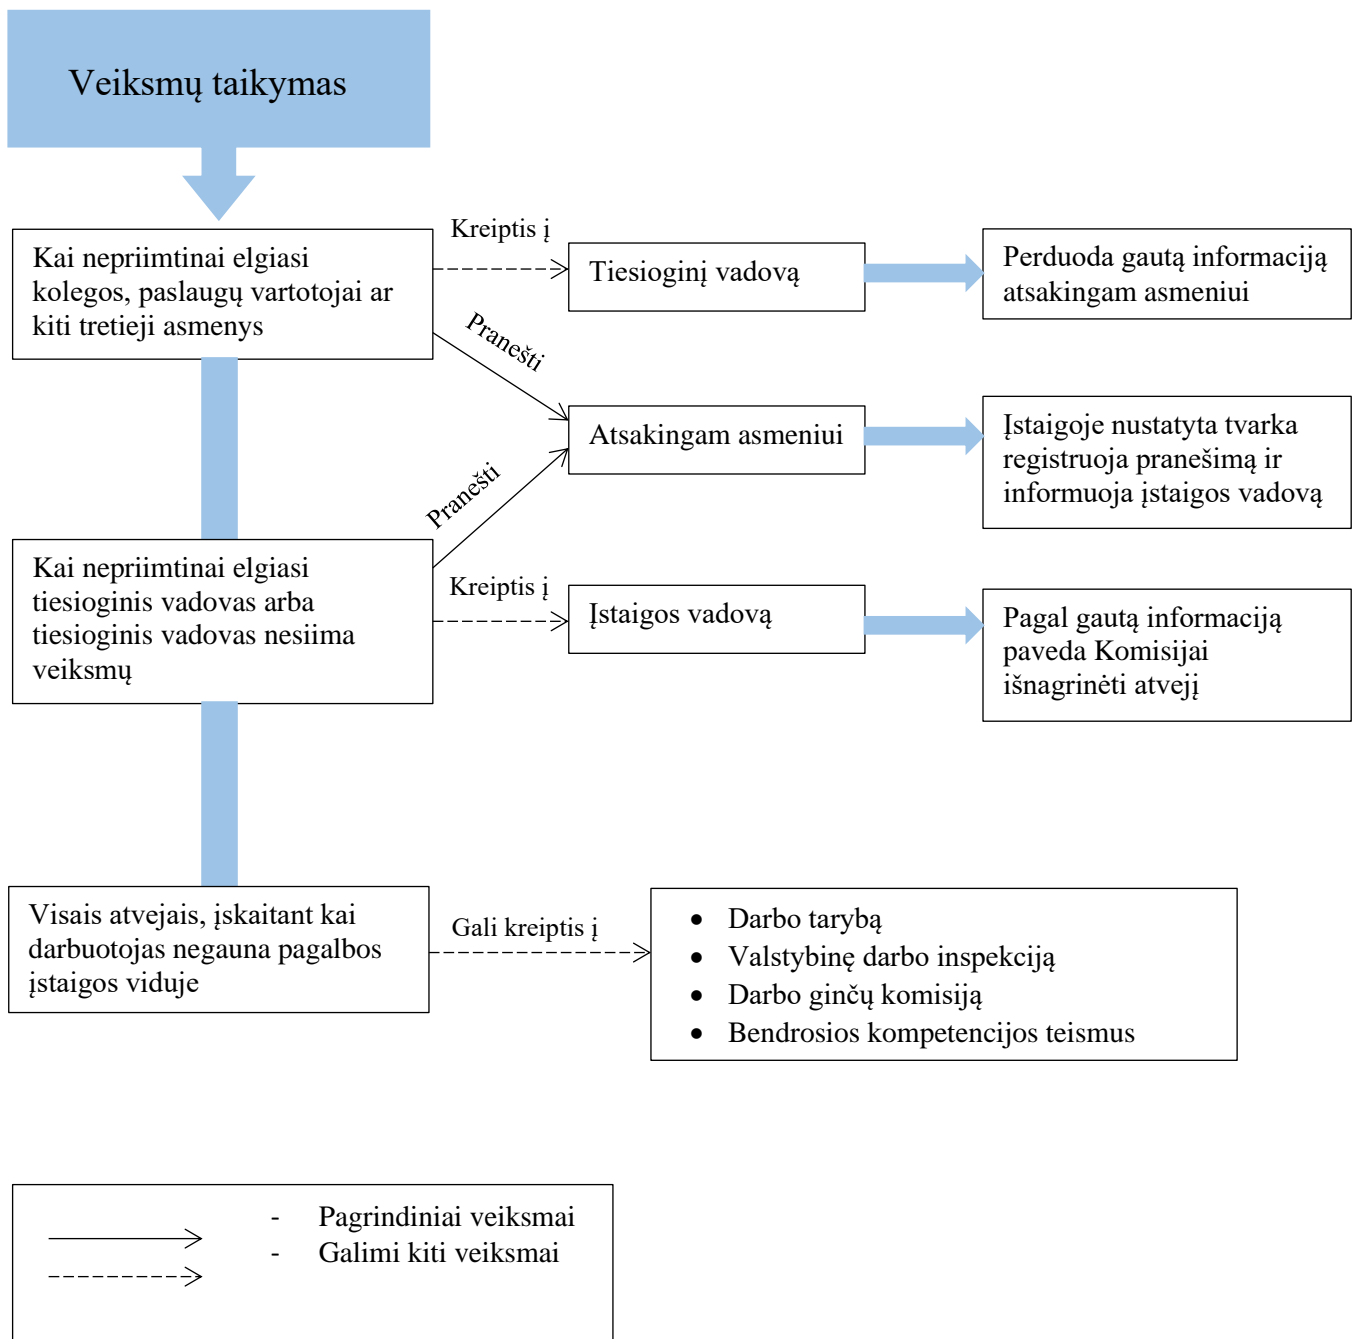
Veiksmų taikymas

Kai nepriimtinai elgiasi kolegos, paslaugų vartotojai ar kiti tretieji asmenys

Kreiptis į

Tiesioginį vadovą

Perduoda gautą informaciją atsakingam asmeniui

Pranešti

Atsakingam asmeniui

Įstaigoje nustatyta tvarka registruoja pranešimą ir informuoja įstaigos vadovą

Pranešti

Kai nepriimtinai elgiasi tiesioginis vadovas arba tiesioginis vadovas nesiima veiksmų

Kreiptis į

Įstaigos vadovą

Pagal gautą informaciją paveda Komisijai išnagrinėti atvejį

Visais atvejais, įskaitant kai darbuotojas negauna pagalbos įstaigos viduje

Gali kreiptis į

- Darbo tarybą
- Valstybinę darbo inspekciją
- Darbo ginčų komisiją
- Bendrosios kompetencijos teismus

- Pagrindiniai veiksmai
- Galimi kiti veiksmai